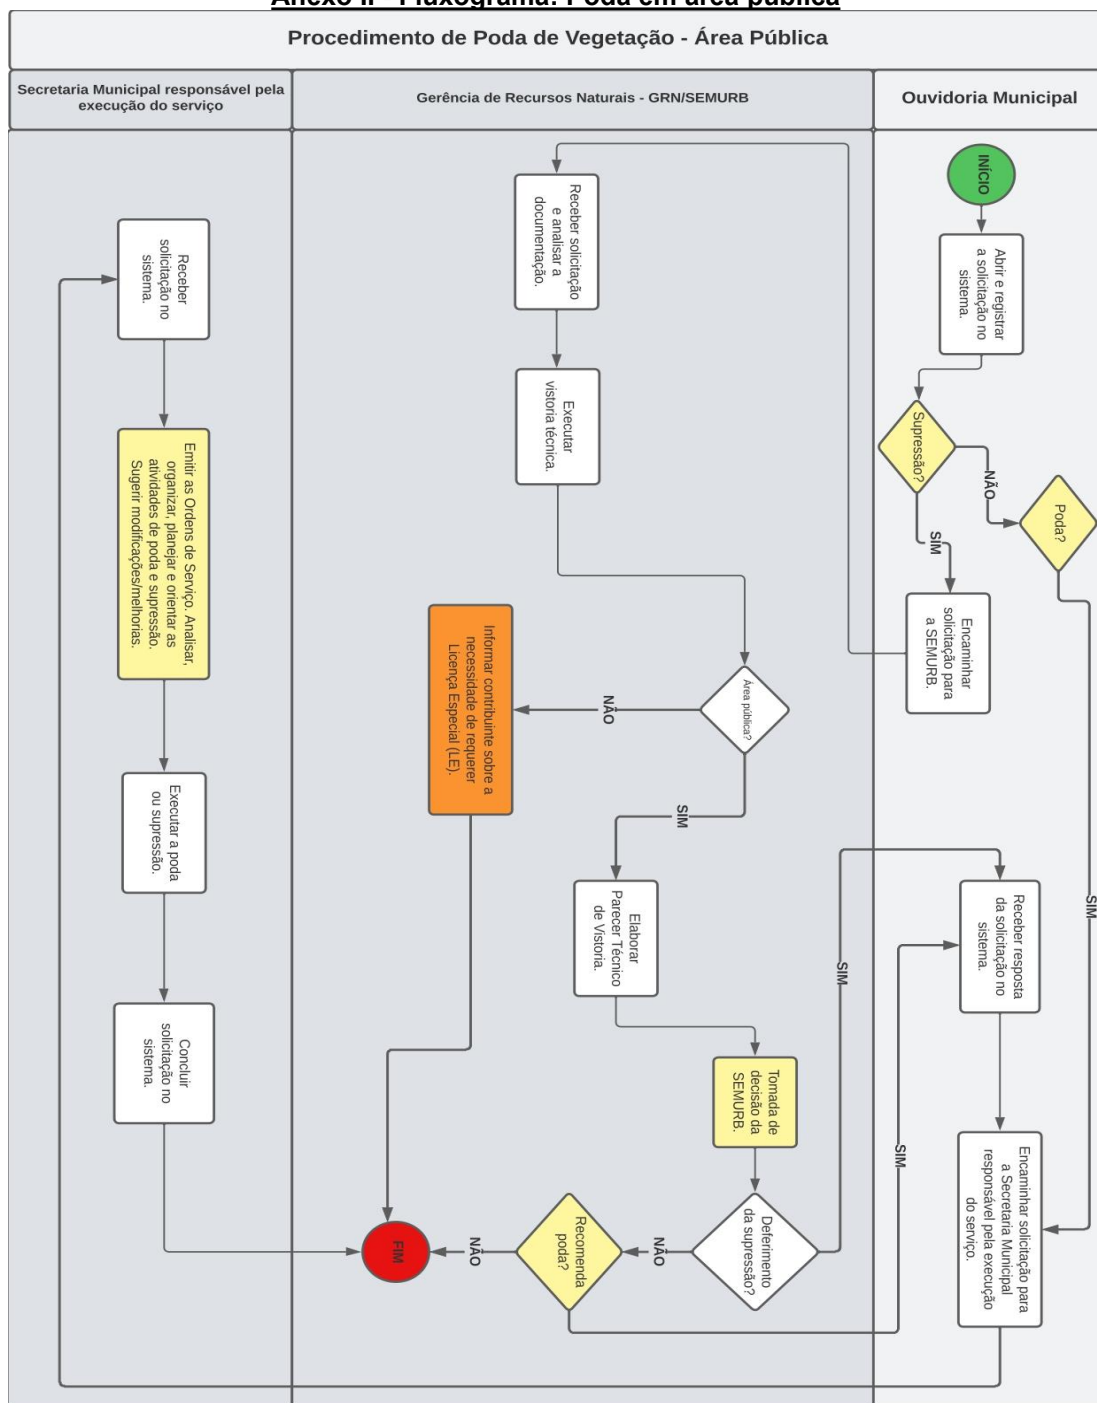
Anexo II - Fluxograma: Poda em área pública

Procedimento de Poda de Vegetação - Área Pública

Secretaria Municipal responsável pela execução do serviço

Gerência de Recursos Naturais - GRN/SEMURB

Ouvidoria Municipal

INÍCIO

Abrir e registrar a solicitação no sistema.

Supressão?

NÃO

Poda?

SIM

Encaminhar solicitação para a SEMURB.

Receber solicitação e analisar a documentação.

Executar vistoria técnica.

Área pública?

NÃO

Informar contribuinte sobre a necessidade de requerer Licença Especial (LE).

SIM

Elaborar Parecer Técnico de Vistoria.

Tomada de decisão da SEMURB.

Deferimento da supressão?

NÃO

Recomenda poda?

NÃO

FIM

SIM

SIM

SIM

Receber resposta da solicitação no sistema.

Encaminhar solicitação para a Secretaria Municipal responsável pela execução do serviço.

Receber solicitação no sistema.

Emitir as Ordens de Serviço. Analisar, organizar, planejar e orientar as atividades de poda e supressão. Sugerir modificações/melhorias.

Executar a poda ou supressão.

Concluir solicitação no sistema.